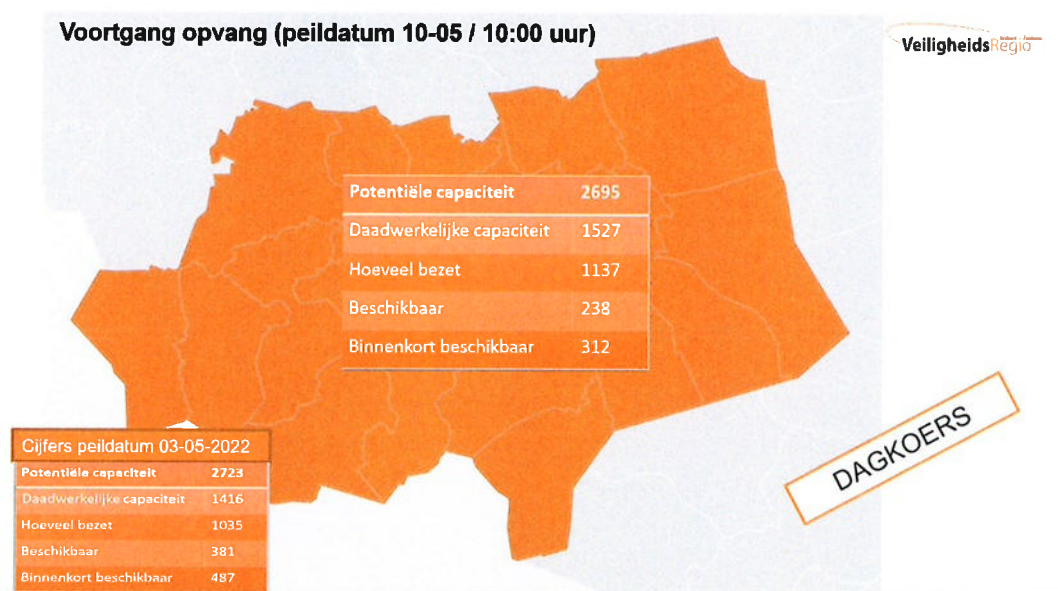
Voortgang opvang (peildatum 10-05 / 10:00 uur)

VeiligheidsRegio

| Potentiële capaciteit | 2695 |
|---|---|
| Daadwerkelijke capaciteit | 1527 |
| Hoeveel bezet | 1137 |
| Beschikbaar | 238 |
| Binnenkort beschikbaar | 312 |

Cijfers peildatum 03-05-2022

| Potentiële capaciteit | 2723 |
|---|---|
| Daadwerkelijke capaciteit | 1416 |
| Hoeveel bezet | 1035 |
| Beschikbaar | 381 |
| Binnenkort beschikbaar | 487 |

DAGKOERS